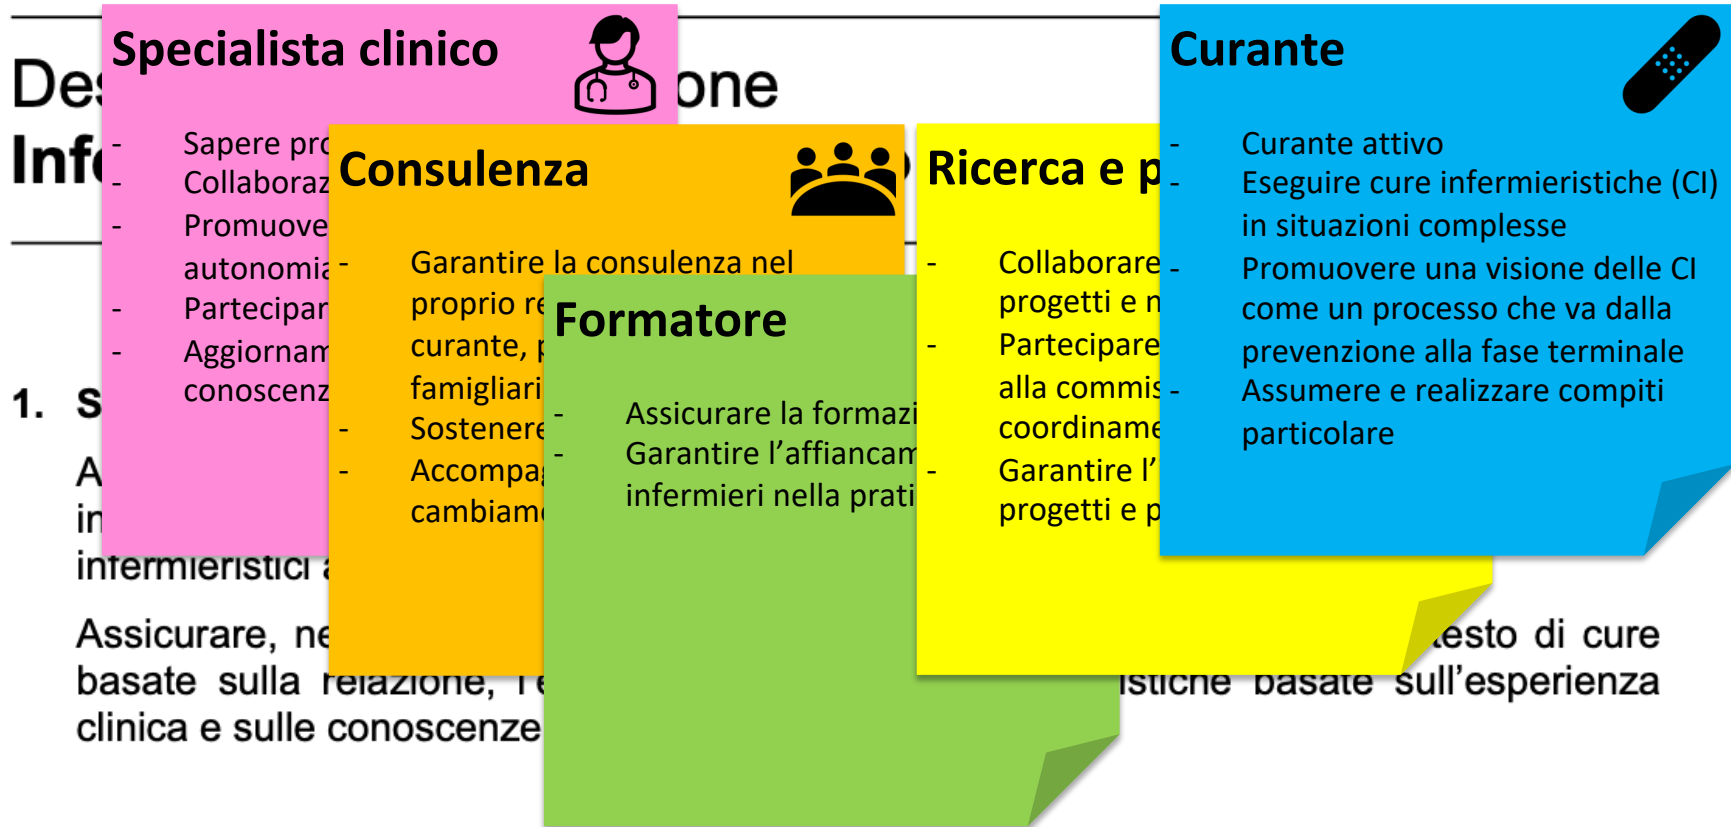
Des one
Inf

1. S

A
in
infermieristici

Assicurare, ne esto di cure basate sulla relazione, re istiche basate sull'esperienza clinica e sulle conoscenze

Specialista clinico

- Sapere pro
- Collaboraz
- Promuove autonomia
- Partecipar
- Aggiornam conoscenz

Consulenza

- Garantire la consulenza nel proprio re curante, p famigliari
- Sostenere
- Accompag cambiam

Formatore

- Assicurare la formazi
- Garantire l'affiancam infermieri nella prati

Ricerca e p

- Collaborare progetti e n
- Partecipare alla commis coordiname
- Garantire l' progetti e p

Curante

- Curante attivo
- Eseguire cure infermieristiche (CI) in situazioni complesse
- Promuovere una visione delle CI come un processo che va dalla prevenzione alla fase terminale
- Assumere e realizzare compiti particolare